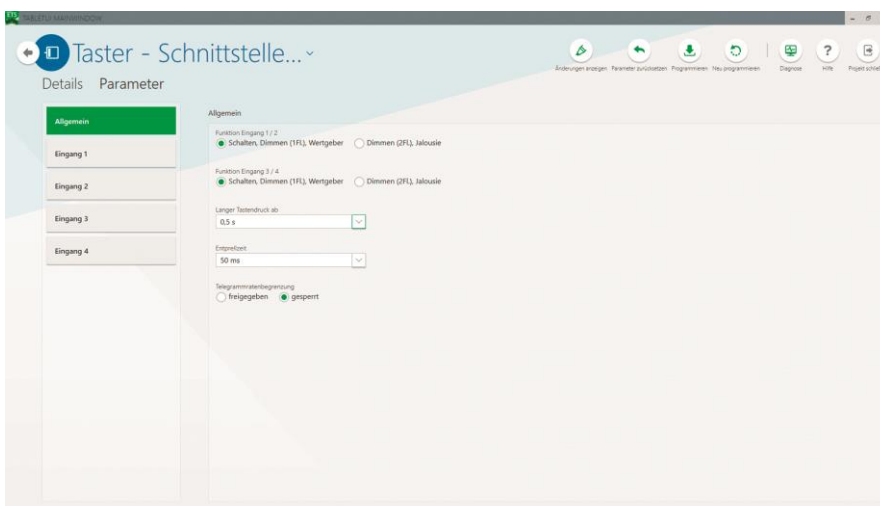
SBL.ETU.MAINWINDOW

Taster - Schnittstelle... ˅

Details Parameter

Änderungen anzeigen Parameter zurücksetzen Programmieren Neu programmieren Diagnose Hilfe Projekt schlie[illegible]

Allgemein
Eingang 1
Eingang 2
Eingang 3
Eingang 4

Allgemein

Funktion Eingang 1 / 2
Schalten, Dimmen (1FL), Wertgeber
Dimmen (2FL), Jalousie

Funktion Eingang 3 / 4
Schalten, Dimmen (1FL), Wertgeber
Dimmen (2FL), Jalousie

Langer Tastendruck ab
0,5 s

Entprellzeit
50 ms

Telegrammratenbegrenzung
freigegeben
gesperrt